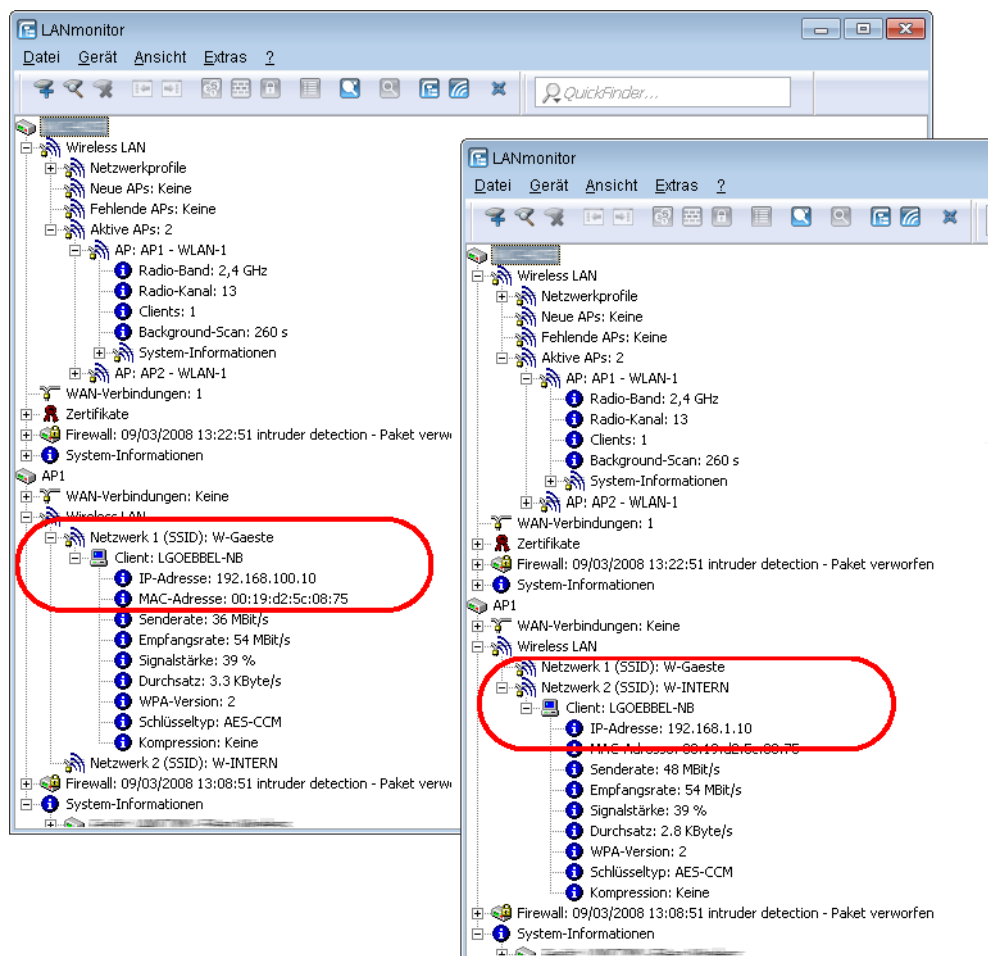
LANmonitor

Datei Gerät Ansicht Extras ?

QuickFinder...

Wireless LAN
Netzwerkprofile
Neue APs: Keine
Fehlende APs: Keine
Aktive APs: 2
AP: AP1 - WLAN-1
Radio-Band: 2,4 GHz
Radio-Kanal: 13
Clients: 1
Background-Scan: 260 s
System-Informationen
AP: AP2 - WLAN-1
WAN-Verbindungen: 1
Zertifikate
Firewall: 09/03/2008 13:22:51 intruder detection - Paket verwo
System-Informationen
AP1
WAN-Verbindungen: Keine
Wireless LAN
Netzwerk 1 (SSID): W-Gaeste
Client: LGOEBBEL-NB
IP-Adresse: 192.168.100.10
MAC-Adresse: 00:19:d2:5c:08:75
Senderate: 36 MBit/s
Empfangsrate: 54 MBit/s
Signalstärke: 39 %
Durchsatz: 3.3 KByte/s
WPA-Version: 2
Schlüsseltyp: AES-CCM
Kompression: Keine
Netzwerk 2 (SSID): W-INTERN
Firewall: 09/03/2008 13:08:51 intruder detection - Paket verwo
System-Informationen

LANmonitor

Datei Gerät Ansicht Extras ?

Wireless LAN
Netzwerkprofile
Neue APs: Keine
Fehlende APs: Keine
Aktive APs: 2
AP: AP1 - WLAN-1
Radio-Band: 2,4 GHz
Radio-Kanal: 13
Clients: 1
Background-Scan: 260 s
System-Informationen
AP: AP2 - WLAN-1
WAN-Verbindungen: 1
Zertifikate
Firewall: 09/03/2008 13:22:51 intruder detection - Paket verworfen
System-Informationen
AP1
WAN-Verbindungen: Keine
Wireless LAN
Netzwerk 1 (SSID): W-Gaeste
Netzwerk 2 (SSID): W-INTERN
Client: LGOEBBEL-NB
IP-Adresse: 192.168.1.10
MAC-Adresse: 00:19:d2:5c:08:75
Senderate: 48 MBit/s
Empfangsrate: 54 MBit/s
Signalstärke: 39 %
Durchsatz: 2.8 KByte/s
WPA-Version: 2
Schlüsseltyp: AES-CCM
Kompression: Keine
Firewall: 09/03/2008 13:08:51 intruder detection - Paket verworfen
System-Informationen